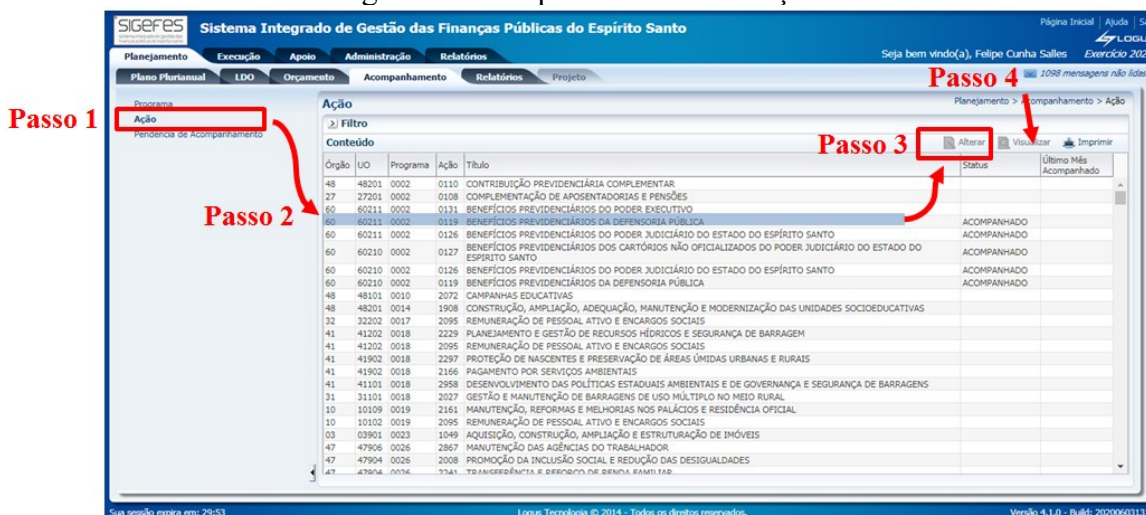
SIGEFES

Sistema Integrado de Gestão das Finanças Públicas do Espírito Santo

Página Inicial | Ajuda | S

Seja bem vindo(a), Felipe Cunha Salles Exercício 202

Planejamento Execução Apoio Administração Relatórios

Plano Plurianual LDO Orçamento Acompanhamento Relatórios Projeto

1098 mensagens não lidas

Passo 4

Programa
Ação
Pendência de Acompanhamento

Passo 1

Ação

Planejamento > Acompanhamento > Ação

Filtro

Conteúdo

Passo 3

Alterar Visualizar Imprimir

Passo 2

| Órgão | UO | Programa | Ação | Título | Status | Último Mês Acompanhado |
|---|---|---|---|---|---|---|
| 48 | 48201 | 0002 | 0110 | CONTRIBUIÇÃO PREVIDENCIÁRIA COMPLEMENTAR | | |
| 27 | 27201 | 0002 | 0108 | COMPLEMENTAÇÃO DE APOSENTADORIAS E PENSÕES | | |
| 60 | 60211 | 0002 | 0131 | BENEFÍCIOS PREVIDENCIÁRIOS DO PODER EXECUTIVO | | |
| 60 | 60211 | 0002 | 0119 | BENEFÍCIOS PREVIDENCIÁRIOS DA DEFENSORIA PÚBLICA | | |
| 60 | 60211 | 0002 | 0126 | BENEFÍCIOS PREVIDENCIÁRIOS DO PODER JUDICIÁRIO DO ESTADO DO ESPÍRITO SANTO | ACOMPANHADO | |
| 60 | 60210 | 0002 | 0127 | BENEFÍCIOS PREVIDENCIÁRIOS DOS CARTÓRIOS NÃO OFICIALIZADOS DO PODER JUDICIÁRIO DO ESTADO DO ESPIRITO SANTO | ACOMPANHADO | |
| 60 | 60210 | 0002 | 0126 | BENEFÍCIOS PREVIDENCIÁRIOS DO PODER JUDICIÁRIO DO ESTADO DO ESPÍRITO SANTO | ACOMPANHADO | |
| 60 | 60210 | 0002 | 0119 | BENEFÍCIOS PREVIDENCIÁRIOS DA DEFENSORIA PÚBLICA | ACOMPANHADO | |
| 48 | 48101 | 0010 | 2072 | CAMPANHAS EDUCATIVAS | | |
| 48 | 48201 | 0014 | 1908 | CONSTRUÇÃO, AMPLIAÇÃO, ADEQUAÇÃO, MANUTENÇÃO E MODERNIZAÇÃO DAS UNIDADES SOCIOEDUCATIVAS | | |
| 32 | 32202 | 0017 | 2095 | REMUNERAÇÃO DE PESSOAL ATIVO E ENCARGOS SOCIAIS | | |
| 41 | 41202 | 0018 | 2229 | PLANEJAMENTO E GESTÃO DE RECURSOS HÍDRICOS E SEGURANÇA DE BARRAGEM | | |
| 41 | 41202 | 0018 | 2095 | REMUNERAÇÃO DE PESSOAL ATIVO E ENCARGOS SOCIAIS | | |
| 41 | 41902 | 0018 | 2297 | PROTEÇÃO DE NASCENTES E PRESERVAÇÃO DE ÁREAS ÚMIDAS URBANAS E RURAIS | | |
| 41 | 41902 | 0018 | 2166 | PAGAMENTO POR SERVIÇOS AMBIENTAIS | | |
| 41 | 41101 | 0018 | 2958 | DESENVOLVIMENTO DAS POLÍTICAS ESTADUAIS AMBIENTAIS E DE GOVERNANÇA E SEGURANÇA DE BARRAGENS | | |
| 31 | 31101 | 0018 | 2027 | GESTÃO E MANUTENÇÃO DE BARRAGENS DE USO MÚLTIPLO NO MEIO RURAL | | |
| 10 | 10109 | 0019 | 2161 | MANUTENÇÃO, REFORMAS E MELHORIAS NOS PALÁCIOS E RESIDÊNCIA OFICIAL | | |
| 10 | 10102 | 0019 | 2095 | REMUNERAÇÃO DE PESSOAL ATIVO E ENCARGOS SOCIAIS | | |
| 03 | 03901 | 0023 | 1049 | AQUISIÇÃO, CONSTRUÇÃO, AMPLIAÇÃO E ESTRUTURAÇÃO DE IMÓVEIS | | |
| 47 | 47906 | 0026 | 2867 | MANUTENÇÃO DAS AGÊNCIAS DO TRABALHADOR | | |
| 47 | 47904 | 0026 | 2008 | PROMOÇÃO DA INCLUSÃO SOCIAL E REDUÇÃO DAS DESIGUALDADES | | |
| 47 | 47904 | 0026 | 2241 | TRANSFERÊNCIA E REFORÇO DE RENDA FAMILIAR | | |

Sua sessão expira em: 29:53

Logus Tecnologia © 2014 - Todos os direitos reservados.

Versão 4.1.0 - Build: 2020060313